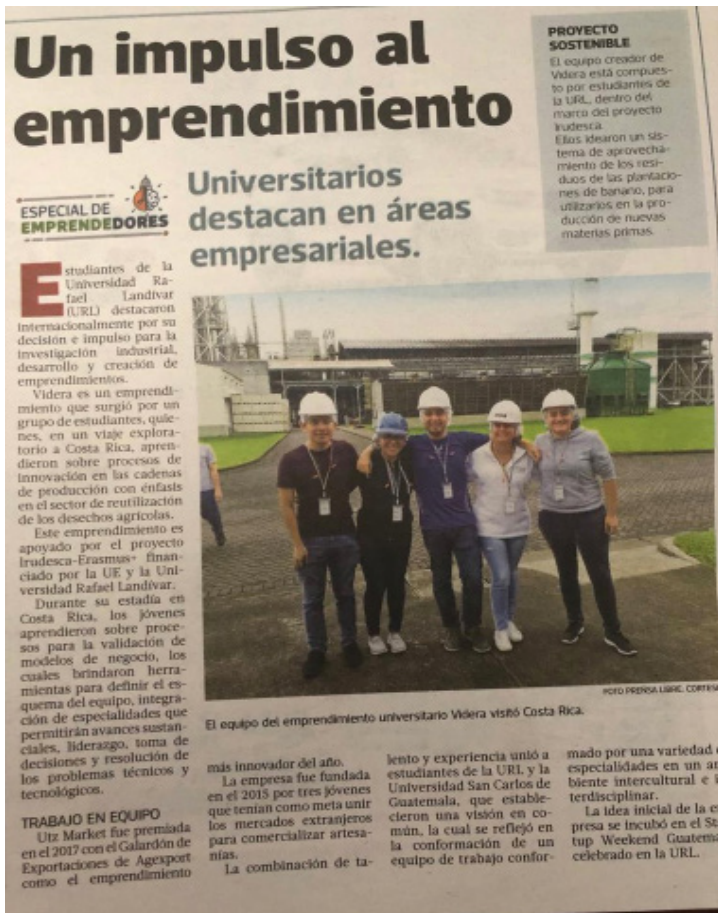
Un impulso al emprendimiento

ESPECIAL DE EMPRENDEDORES

Universitarios destacan en áreas empresariales.

PROYECTO SOSTENIBLE
El equipo creador de Videra está compuesto por estudiantes de la URL, dentro del marco del proyecto Irudesca.
Ellos idearon un sistema de aprovechamiento de los residuos de las plantaciones de banano, para utilizarlos en la producción de nuevas materias primas.

Estudiantes de la Universidad Rafael Landívar (URL) destacaron internacionalmente por su decisión e impulso para la investigación industrial, desarrollo y creación de emprendimientos.

Videra es un emprendimiento que surgió por un grupo de estudiantes, quienes, en un viaje exploratorio a Costa Rica, aprendieron sobre procesos de innovación en las cadenas de producción con énfasis en el sector de reutilización de los desechos agrícolas.

Este emprendimiento es apoyado por el proyecto Irudesca-Erasmus+ financiado por la UE y la Universidad Rafael Landívar.

Durante su estadía en Costa Rica, los jóvenes aprendieron sobre procesos para la validación de modelos de negocio, los cuales brindaron herramientas para definir el esquema del equipo, integración de especialidades que permitirán avances sustanciales, liderazgo, toma de decisiones y resolución de los problemas técnicos y tecnológicos.

TRABAJO EN EQUIPO
Utz Market fue premiada en el 2017 con el Galardón de Exportaciones de Agexport como el emprendimiento más innovador del año.

La empresa fue fundada en el 2015 por tres jóvenes que tenían como meta unir los mercados extranjeros para comercializar artesanías.

La combinación de talento y experiencia unió a estudiantes de la URL y la Universidad San Carlos de Guatemala, que establecieron una visión en común, la cual se reflejó en la conformación de un equipo de trabajo conformado por una variedad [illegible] especialidades en un a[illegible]biente intercultural e i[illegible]terdisciplinar.

La idea inicial de la e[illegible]presa se incubó en el Sta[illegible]tup Weekend Guatema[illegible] celebrado en la URL.

FOTO PRENSA LIBRE: CORTES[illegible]

El equipo del emprendimiento universitario Videra visitó Costa Rica.